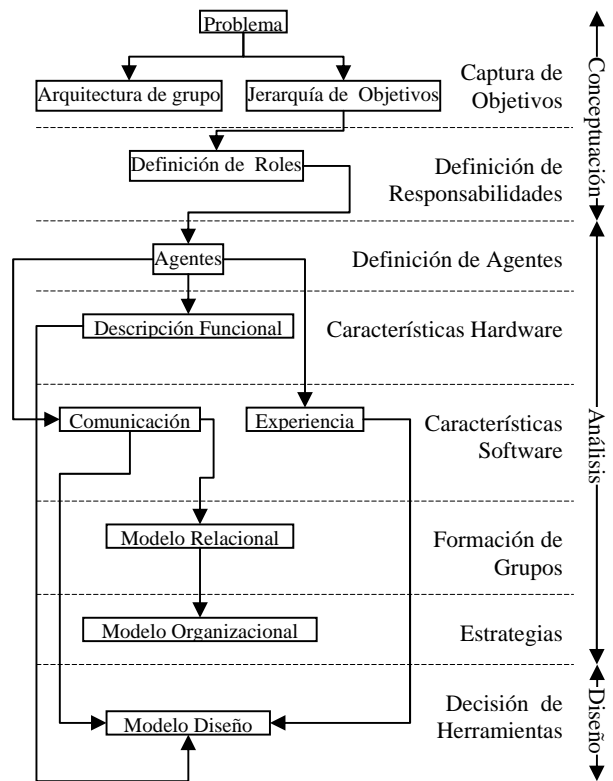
Problema

Arquitectura de grupo

Jerarquía de Objetivos

Captura de Objetivos

Definición de Roles

Definición de Responsabilidades

Conceptuación

Agentes

Definición de Agentes

Descripción Funcional

Características Hardware

Comunicación

Experiencia

Características Software

Modelo Relacional

Formación de Grupos

Modelo Organizacional

Estrategias

Análisis

Modelo Diseño

Decisión de Herramientas

Diseño